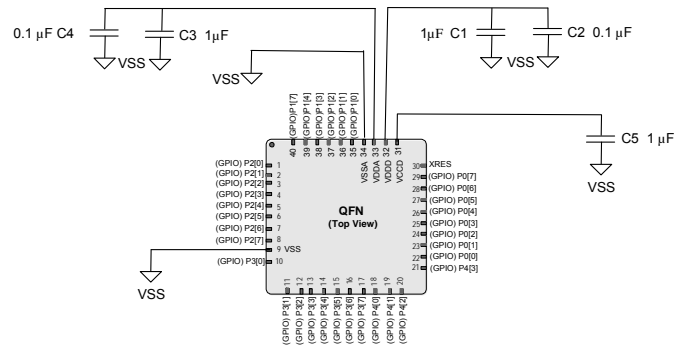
0.1 µF C4
C3 1µF
VSS
1µF C1
C2 0.1 µF
VSS
VSS
C5 1 µF
VSS
40 (GPIO) P1[7]
39 (GPIO) P1[4]
38 (GPIO) P1[3]
37 (GPIO) P1[2]
36 (GPIO) P1[1]
35 (GPIO) P1[0]
34 VSSA
33 VDDA
32 VDDD
31 VCCD
(GPIO) P2[0] 1
(GPIO) P2[1] 2
(GPIO) P2[2] 3
(GPIO) P2[3] 4
(GPIO) P2[4] 5
(GPIO) P2[5] 6
(GPIO) P2[6] 7
(GPIO) P2[7] 8
9 VSS
(GPIO) P3[0] 10
QFN
(Top View)
30 XRES
29 (GPIO) P0[7]
28 (GPIO) P0[6]
27 (GPIO) P0[5]
26 (GPIO) P0[4]
25 (GPIO) P0[3]
24 (GPIO) P0[2]
23 (GPIO) P0[1]
22 (GPIO) P0[0]
21 (GPIO) P4[3]
11 (GPIO) P3[1]
12 (GPIO) P3[2]
13 (GPIO) P3[3]
14 (GPIO) P3[4]
15 (GPIO) P3[5]
16 (GPIO) P3[6]
17 (GPIO) P3[7]
18 (GPIO) P4[0]
19 (GPIO) P4[1]
20 (GPIO) P4[2]
VSS